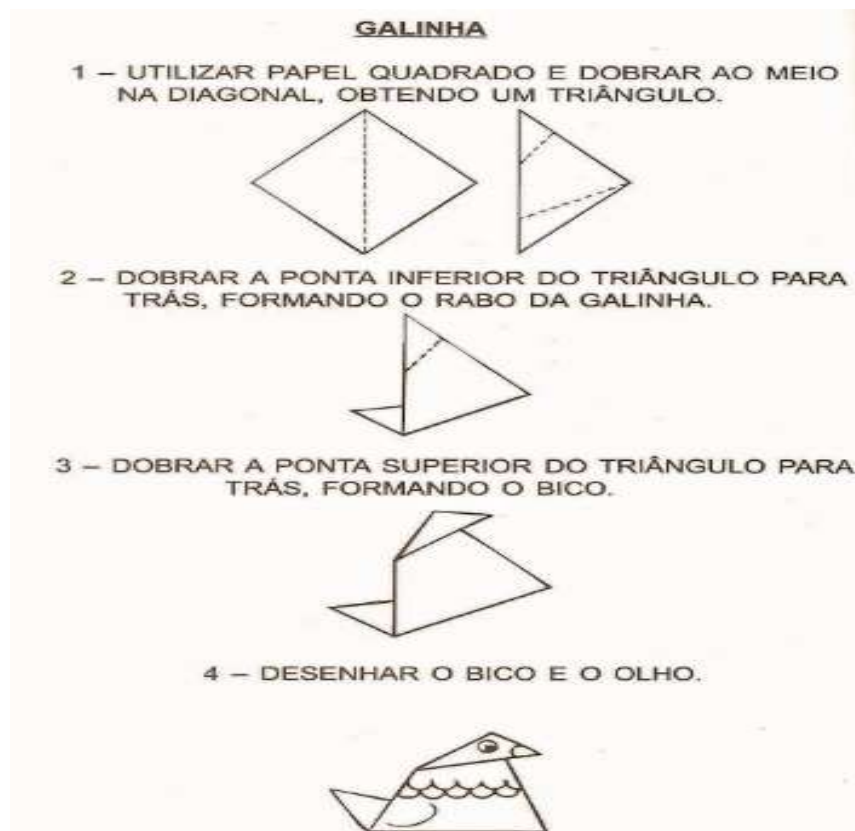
GALINHA

1 – UTILIZAR PAPEL QUADRADO E DOBRAR AO MEIO NA DIAGONAL, OBTENDO UM TRIÂNGULO.

2 – DOBRAR A PONTA INFERIOR DO TRIÂNGULO PARA TRÁS, FORMANDO O RABO DA GALINHA.

3 – DOBRAR A PONTA SUPERIOR DO TRIÂNGULO PARA TRÁS, FORMANDO O BICO.

4 – DESENHAR O BICO E O OLHO.